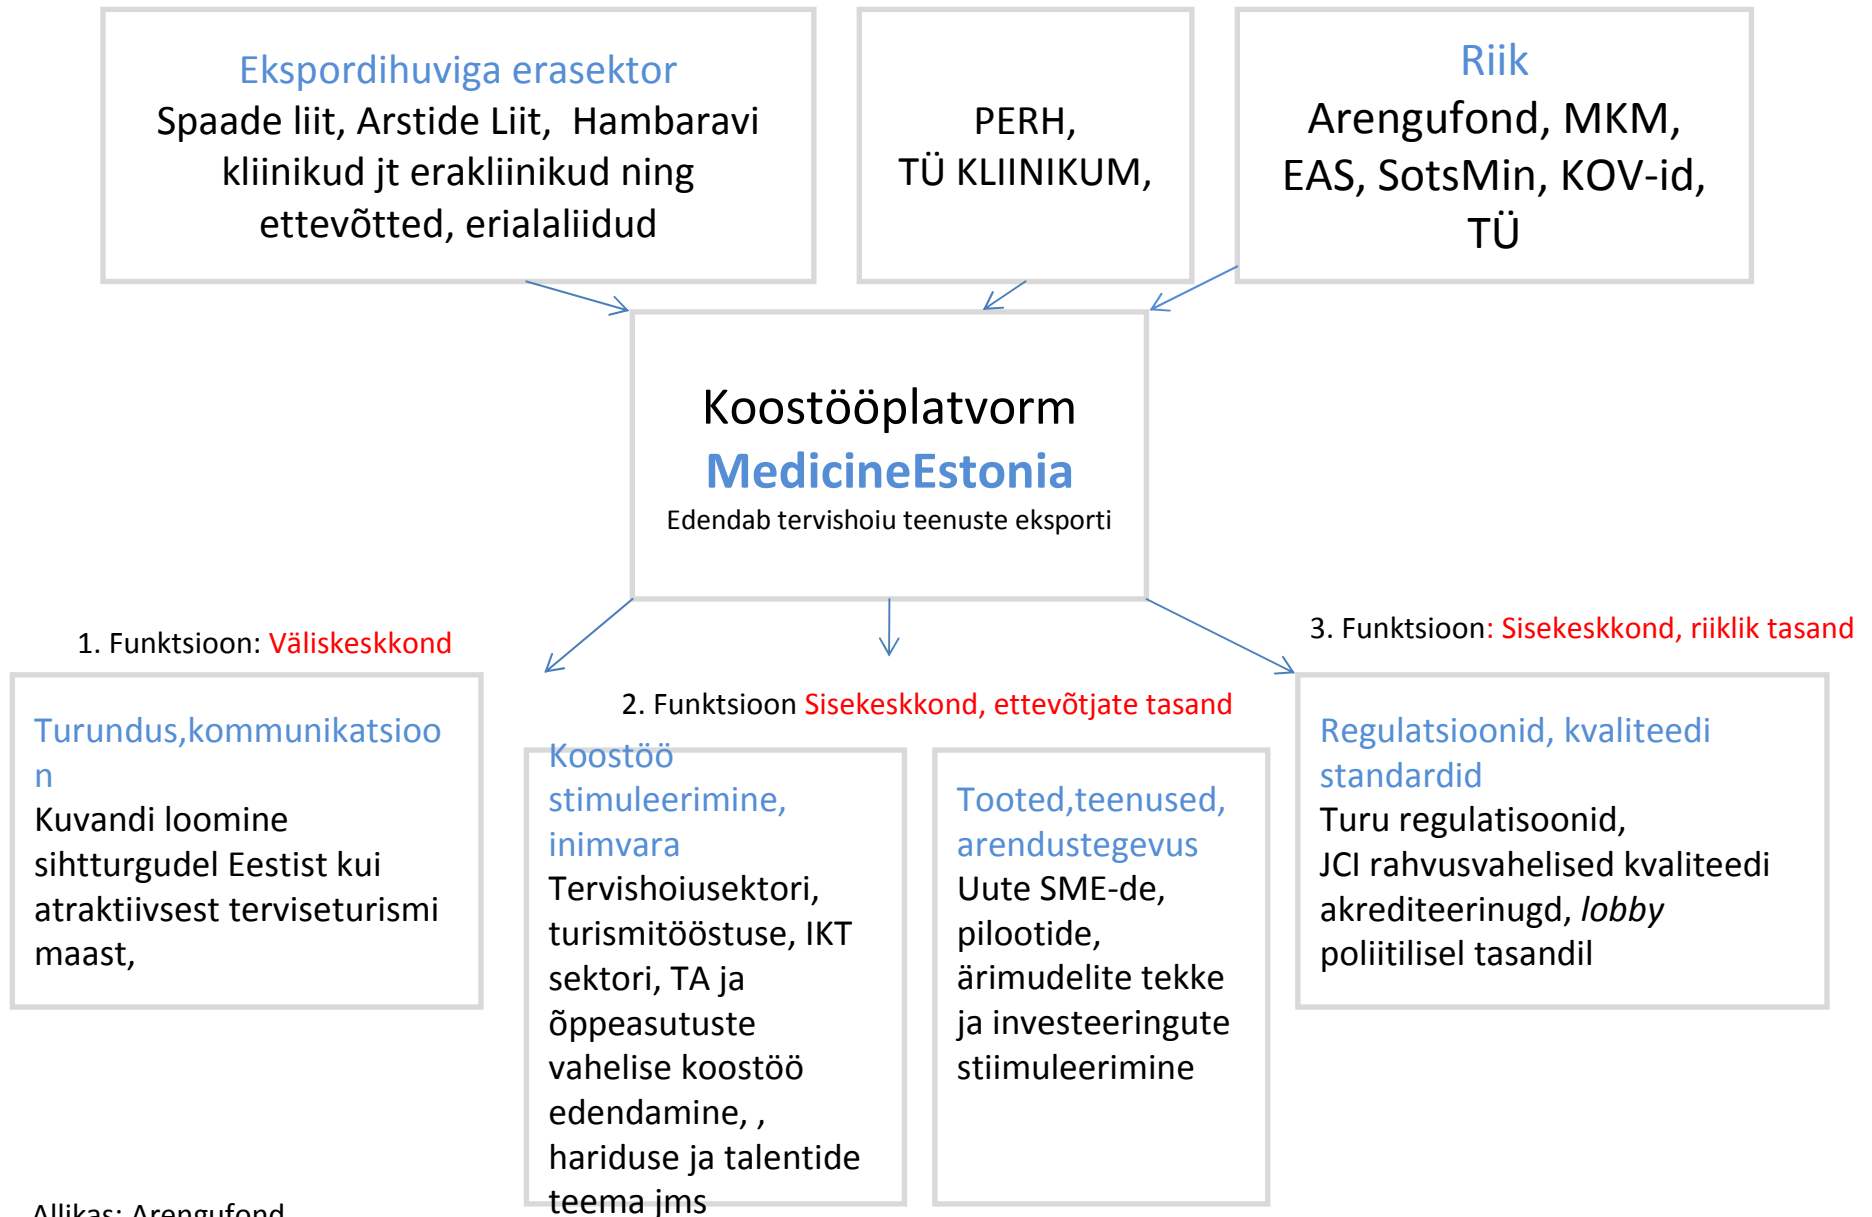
Ekspordihuviga erasektor
Spaade liit, Arstide Liit, Hambaravi kliinikud jt erakliinikud ning ettevõtted, erialaliidud

PERH,
TÜ KLIINIKUM,

Riik
Arengufond, MKM, EAS, SotsMin, KOV-id, TÜ

Koostööplatvorm
MedicineEstonia
Edendab tervishoiu teenuste eksporti

1. Funktsioon: Väliskeskkond

2. Funktsioon Sisekeskkond, ettevõtjate tasand

3. Funktsioon: Sisekeskkond, riiklik tasand

Turundus,kommunikatsioon
Kuvandi loomine sihtturgudel Eestist kui atraktiivsest terviseturismi maast,

Koostöö stimuleerimine, inimvara
Tervishoiusektori, turismitööstuse, IKT sektori, TA ja õppeasutuste vahelise koostöö edendamine, , hariduse ja talentide teema jms

Tooted,teenused, arendustegevus
Uute SME-de, pilootide, ärimudelite tekke ja investeeringute stiimuleerimine

Regulatsioonid, kvaliteedi standardid
Turu regulatisoonid,
JCI rahvusvahelised kvaliteedi akrediteerinugd, lobby poliitilisel tasandil

Allikas: Arengufond